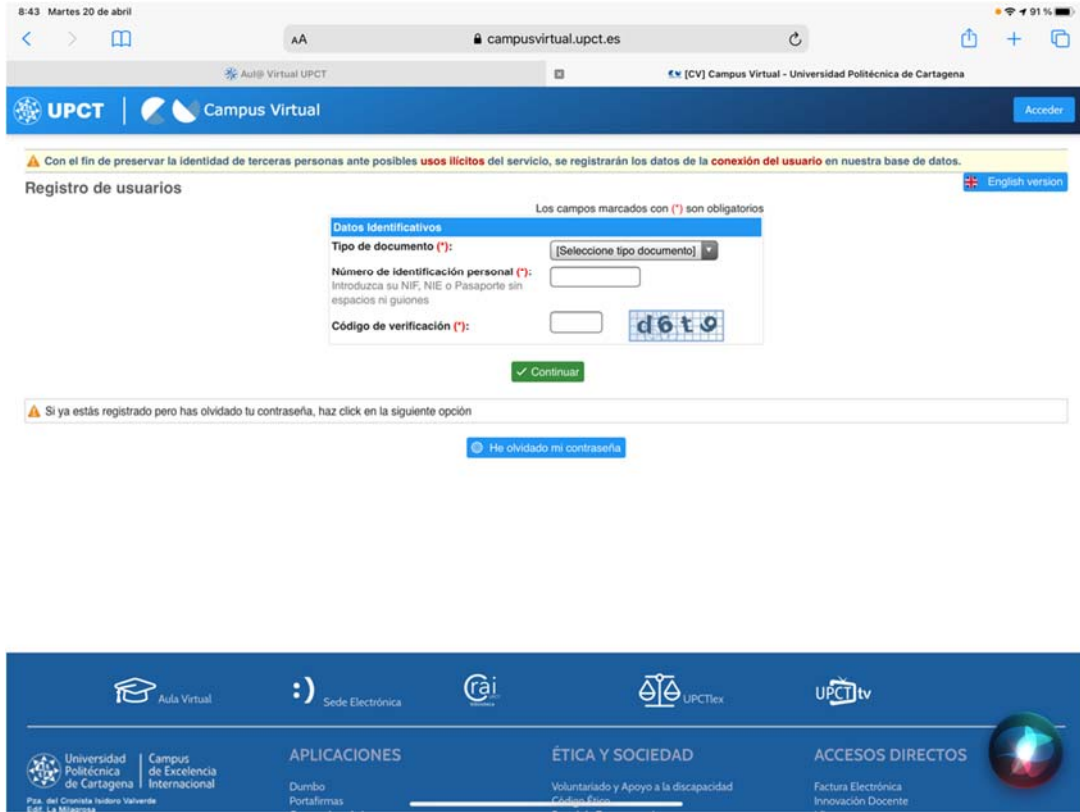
8:43 Martes 20 de abril

91 %

AA campusvirtual.upct.es

Aul@ Virtual UPCT

[CV] Campus Virtual - Universidad Politécnica de Cartagena

UPCT | Campus Virtual

Acceder

Con el fin de preservar la identidad de terceras personas ante posibles usos ilícitos del servicio, se registrarán los datos de la conexión del usuario en nuestra base de datos.

Registro de usuarios

English version

Los campos marcados con (*) son obligatorios

Datos Identificativos

Tipo de documento (*):

[Seleccione tipo documento]

Número de identificación personal (*):
Introduzca su NIF, NIE o Pasaporte sin espacios ni guiones

Código de verificación (*):

d6t9

Continuar

Si ya estás registrado pero has olvidado tu contraseña, haz click en la siguiente opción

He olvidado mi contraseña

Aula Virtual

Sede Electrónica

crai

UPCTlex

UPCTtv

Universidad Politécnica de Cartagena | Campus de Excelencia Internacional

Pza. del Cronista Isidoro Valverde
Edif. La Milagrosa

APLICACIONES

Dumbo
Portafirmas

ÉTICA Y SOCIEDAD

Voluntariado y Apoyo a la discapacidad
Código Ético

ACCESOS DIRECTOS

Factura Electrónica
Innovación Docente